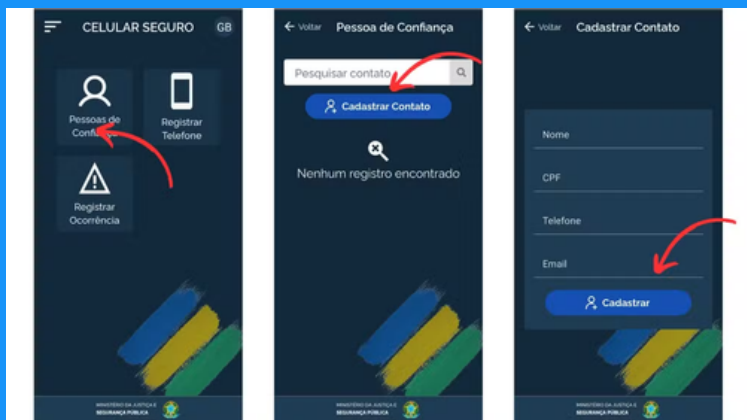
CELULAR SEGURO GB

Pessoas de Confiança

Registrar Telefone

Registrar Ocorrência

MINISTÉRIO DA JUSTIÇA E SEGURANÇA PÚBLICA

← Voltar Pessoa de Confiança

Pesquisar contato

Cadastrar Contato

Nenhum registro encontrado

MINISTÉRIO DA JUSTIÇA E SEGURANÇA PÚBLICA

← Voltar Cadastrar Contato

Nome

CPF

Telefone

Email

Cadastrar

MINISTÉRIO DA JUSTIÇA E SEGURANÇA PÚBLICA